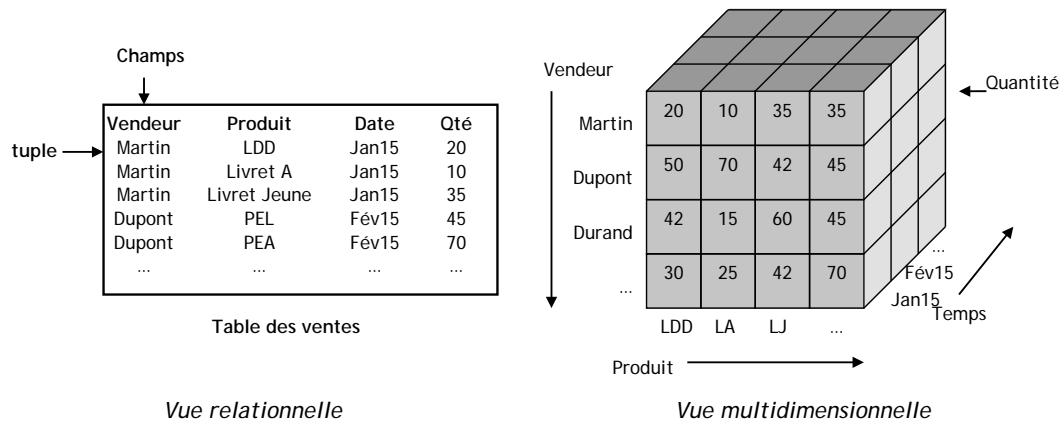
Champs

tuple

| Vendeur | Produit | Date | Qté |
|---|---|---|---|
| Martin | LDD | Jan15 | 20 |
| Martin | Livret A | Jan15 | 10 |
| Martin | Livret Jeune | Jan15 | 35 |
| Dupont | PEL | Fév15 | 45 |
| Dupont | PEA | Fév15 | 70 |
| ... | ... | ... | ... |

Table des ventes

Vendeur

Quantité

| | LDD | LA | LJ | ... |
|---|---|---|---|---|
| Martin | 20 | 10 | 35 | 35 |
| Dupont | 50 | 70 | 42 | 45 |
| Durand | 42 | 15 | 60 | 45 |
| ... | 30 | 25 | 42 | 70 |

...
Fév15
Jan15
Temps

Produit

Vue relationnelle

Vue multidimensionnelle